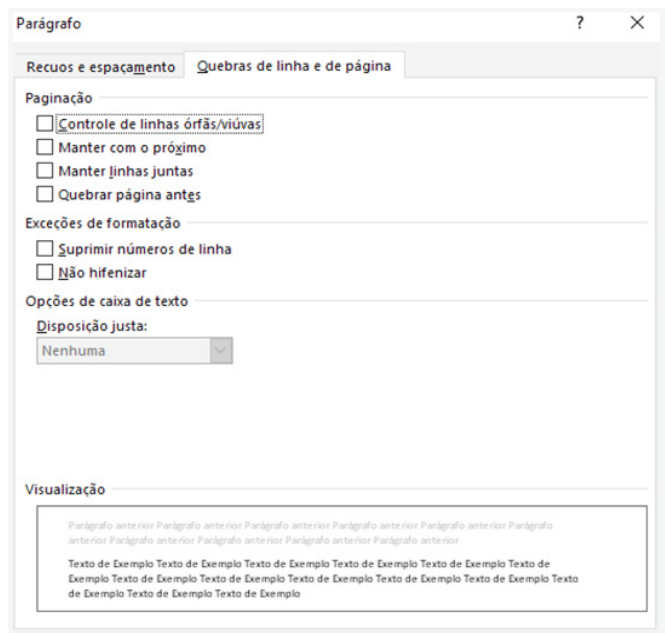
Parágrafo ? ×

Recuos e espaçamento | Quebras de linha e de página

Paginação

Controle de linhas órfãs/viúvas

Manter com o próximo

Manter linhas juntas

Quebrar página antes

Exceções de formatação

Suprimir números de linha

Não hifenizar

Opções de caixa de texto

Disposição justa:

Nenhuma

Visualização

Parágrafo anterior Parágrafo anterior Parágrafo anterior Parágrafo anterior Parágrafo anterior Parágrafo anterior Parágrafo anterior Parágrafo anterior Parágrafo anterior Parágrafo anterior

Texto de Exemplo Texto de Exemplo Texto de Exemplo Texto de Exemplo Texto de Exemplo Texto de Exemplo Texto de Exemplo Texto de Exemplo Texto de Exemplo Texto de Exemplo Texto de Exemplo Texto de Exemplo Texto de Exemplo Texto de Exemplo Texto de Exemplo